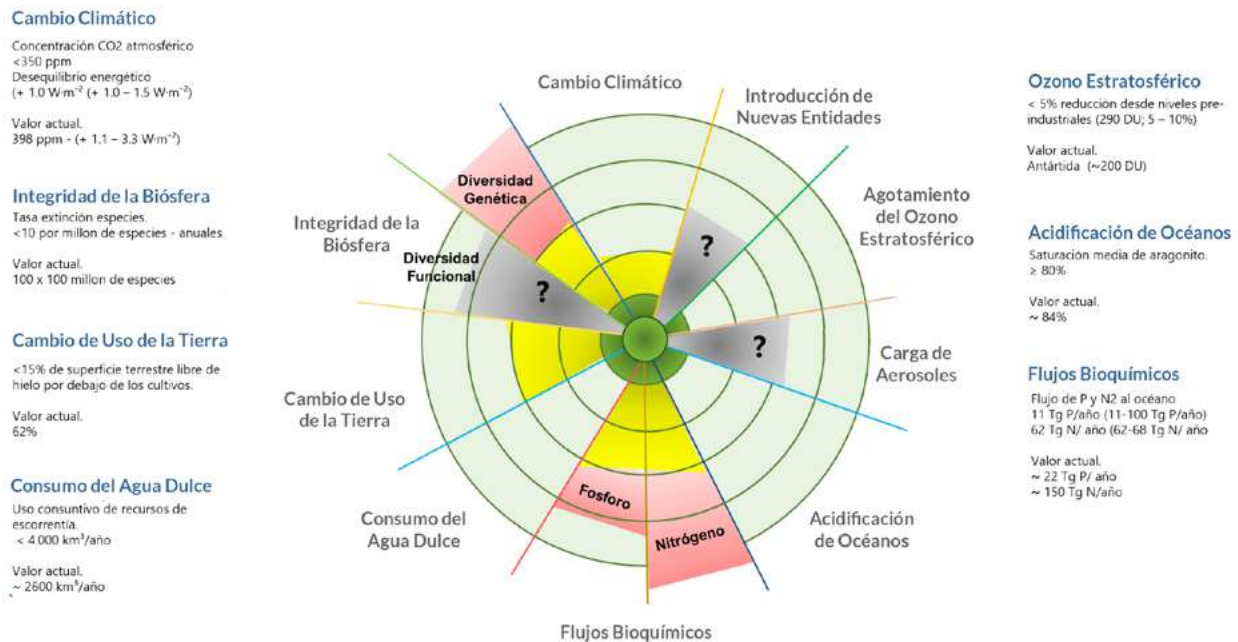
Cambio Climático

Concentración CO2 atmosférico
<350 ppm
Desequilibrio energético
(+ 1.0 W·m$^{-2}$ (+ 1.0 – 1.5 W·m$^{-2}$)

Valor actual.
398 ppm - (+ 1.1 – 3.3 W·m$^{-2}$)

Integridad de la Biósfera

Tasa extinción especies.
<10 por millon de especies - anuales

Valor actual.
100 x 100 millon de especies

Cambio de Uso de la Tierra

<15% de superficie terrestre libre de hielo por debajo de los cultivos.

Valor actual.
62%

Consumo del Agua Dulce

Uso consuntivo de recursos de escorrentía.
< 4.000 km$^3$/año

Valor actual.
~ 2600 km$^3$/año

Cambio Climático

Introducción de Nuevas Entidades

Agotamiento del Ozono Estratosférico

Carga de Aerosoles

Acidificación de Océanos

Flujos Bioquímicos

Consumo del Agua Dulce

Cambio de Uso de la Tierra

Integridad de la Biósfera

Diversidad Genética

Diversidad Funcional

?

?

?

Fosforo

Nitrógeno

Ozono Estratosférico

< 5% reduccion desde niveles pre-industriales (290 DU; 5 – 10%)

Valor actual.
Antártida (~200 DU)

Acidificación de Océanos

Saturación media de aragonito.
≥ 80%

Valor actual.
~ 84%

Flujos Bioquímicos

Flujo de P y N2 al océano
11 Tg P/año (11-100 Tg P/año)
62 Tg N/ año (62-68 Tg N/ año

Valor actual.
~ 22 Tg P/ año
~ 150 Tg N/año